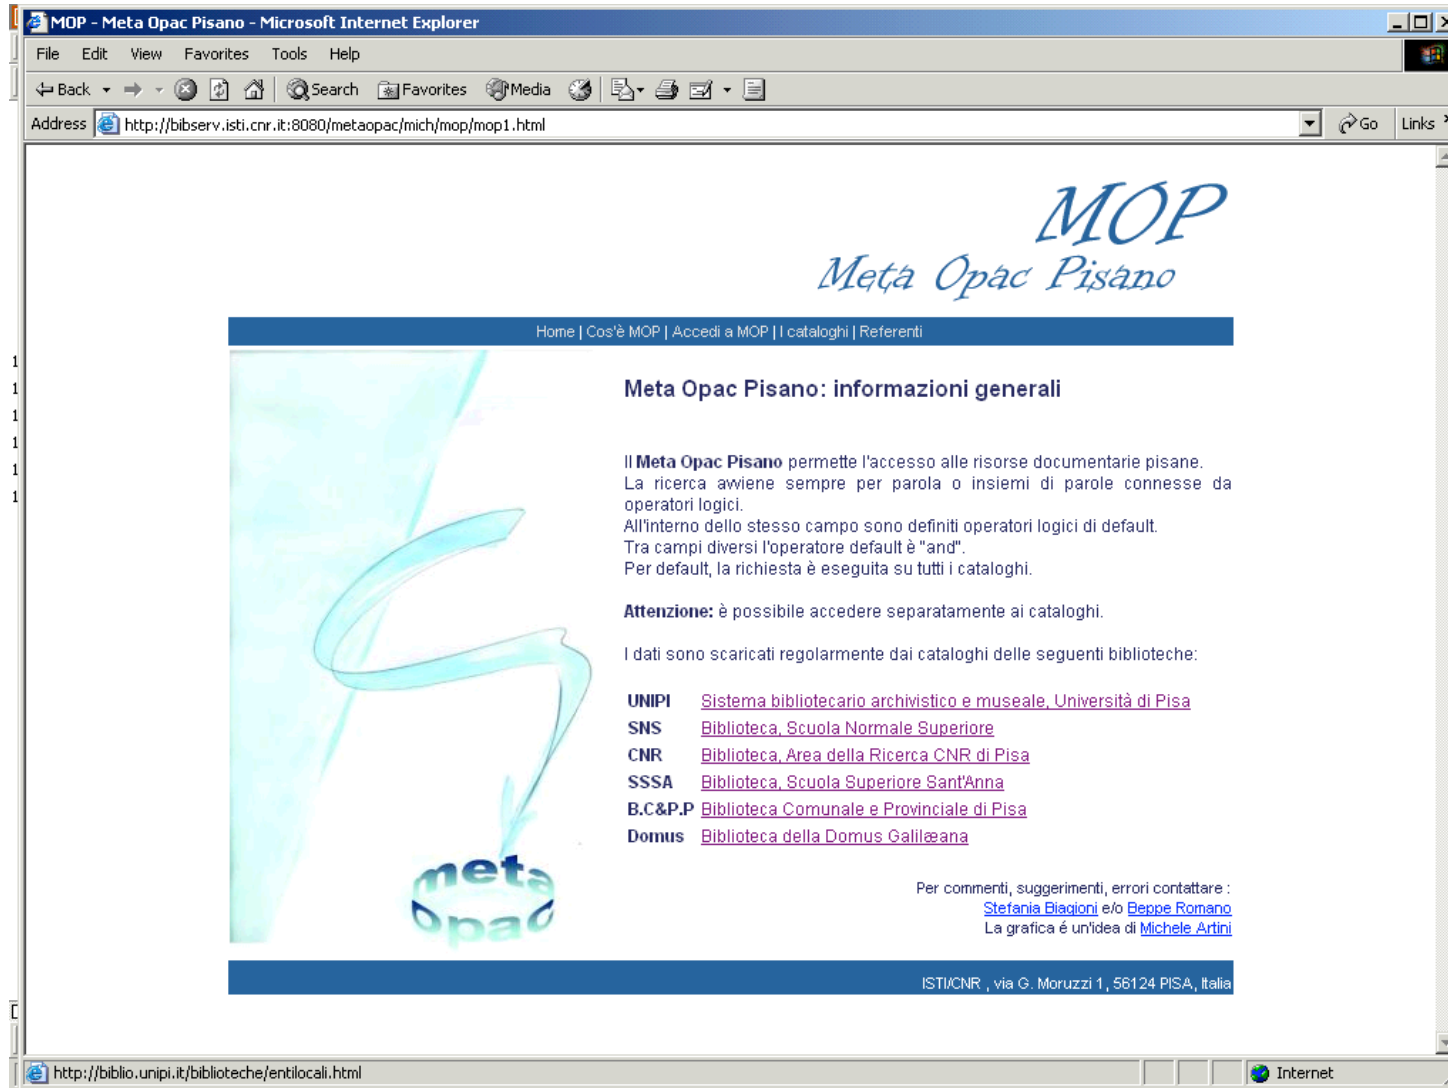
MOP - Meta Opac Pisano - Microsoft Internet Explorer

File Edit View Favorites Tools Help

Back Search Favorites Media

Address http://bibserv.isti.cnr.it:8080/metaopac/mich/mop/mop1.html Go Links

MOP
Meta Opac Pisano

Home | Cos'è MOP | Accedi a MOP | I cataloghi | Referenti

Meta Opac Pisano: informazioni generali

Il **Meta Opac Pisano** permette l'accesso alle risorse documentarie pisane.
La ricerca avviene sempre per parola o insiemi di parole connesse da operatori logici.
All'interno dello stesso campo sono definiti operatori logici di default.
Tra campi diversi l'operatore default è "and".
Per default, la richiesta è eseguita su tutti i cataloghi.

**Attenzione:** è possibile accedere separatamente ai cataloghi.

I dati sono scaricati regolarmente dai cataloghi delle seguenti biblioteche:

| | |
|---|---|
| UNIPI | Sistema bibliotecario archivistico e museale, Università di Pisa |
| SNS | Biblioteca, Scuola Normale Superiore |
| CNR | Biblioteca, Area della Ricerca CNR di Pisa |
| SSSA | Biblioteca, Scuola Superiore Sant'Anna |
| B.C&P.P | Biblioteca Comunale e Provinciale di Pisa |
| Domus | Biblioteca della Domus Galilæana |

meta opac

Per commenti, suggerimenti, errori contattare :
Stefania Biagioni e/o Beppe Romano
La grafica é un'idea di Michele Artini

ISTI/CNR , via G. Moruzzi 1, 56124 PISA, Italia

http://biblio.unipi.it/biblioteche/entilocali.html Internet